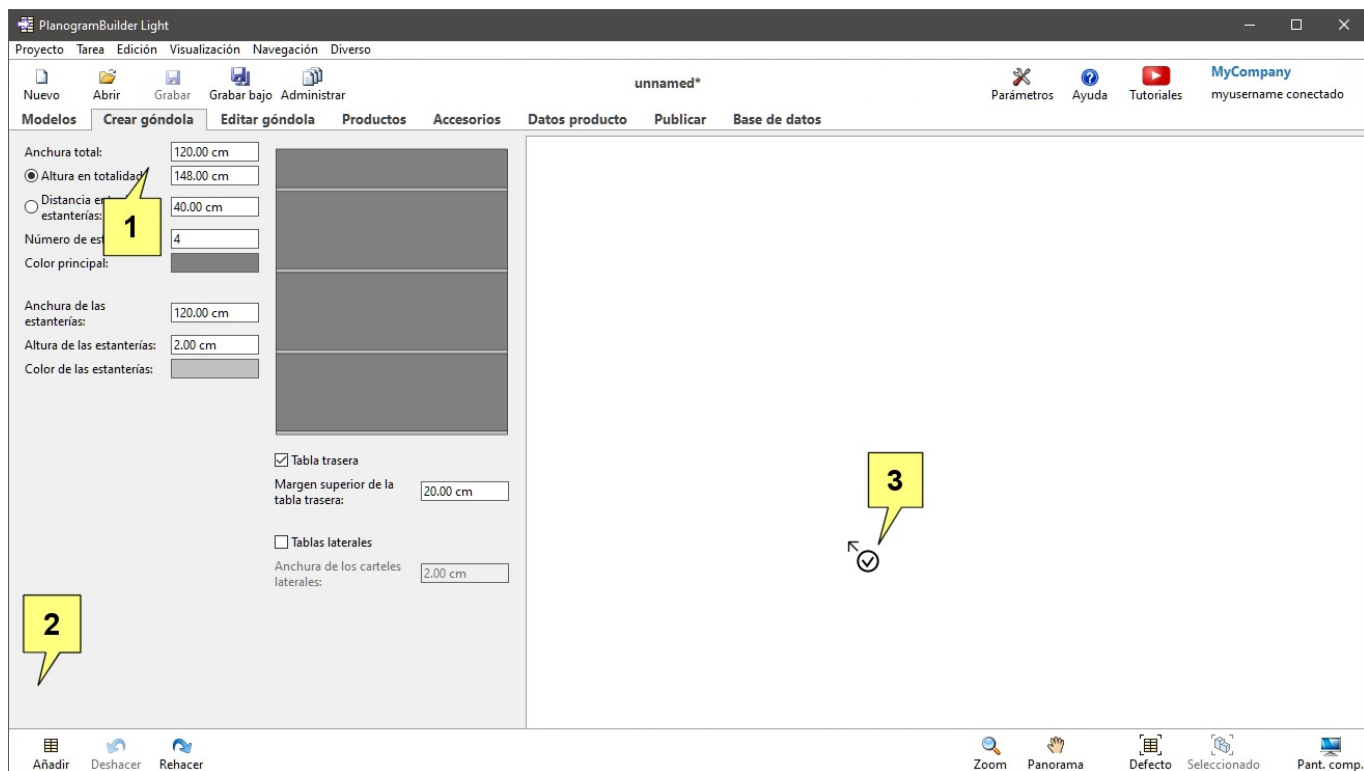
PlanogramBuilder Light

Proyecto Tarea Edición Visualización Navegación Diverso

Nuevo Abrir Grabar Grabar bajo Administrar

unnamed*

Parámetros Ayuda Tutoriales

MyCompany
myusername conectado

Modelos Crear góndola Editar góndola Productos Accesorios Datos producto Publicar Base de datos

Anchura total: 120.00 cm
Altura en totalidad: 148.00 cm
Distancia en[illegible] estanterías: 40.00 cm
Número de est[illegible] 4
Color principal:

1

Anchura de las estanterías: 120.00 cm
Altura de las estanterías: 2.00 cm
Color de las estanterías:

Tabla trasera
Margen superior de la tabla trasera: 20.00 cm

Tablas laterales
Anchura de los carteles laterales: 2.00 cm

3

2

Añadir Deshacer Rehacer

Zoom Panorama Defecto Seleccionado Pant. comp.